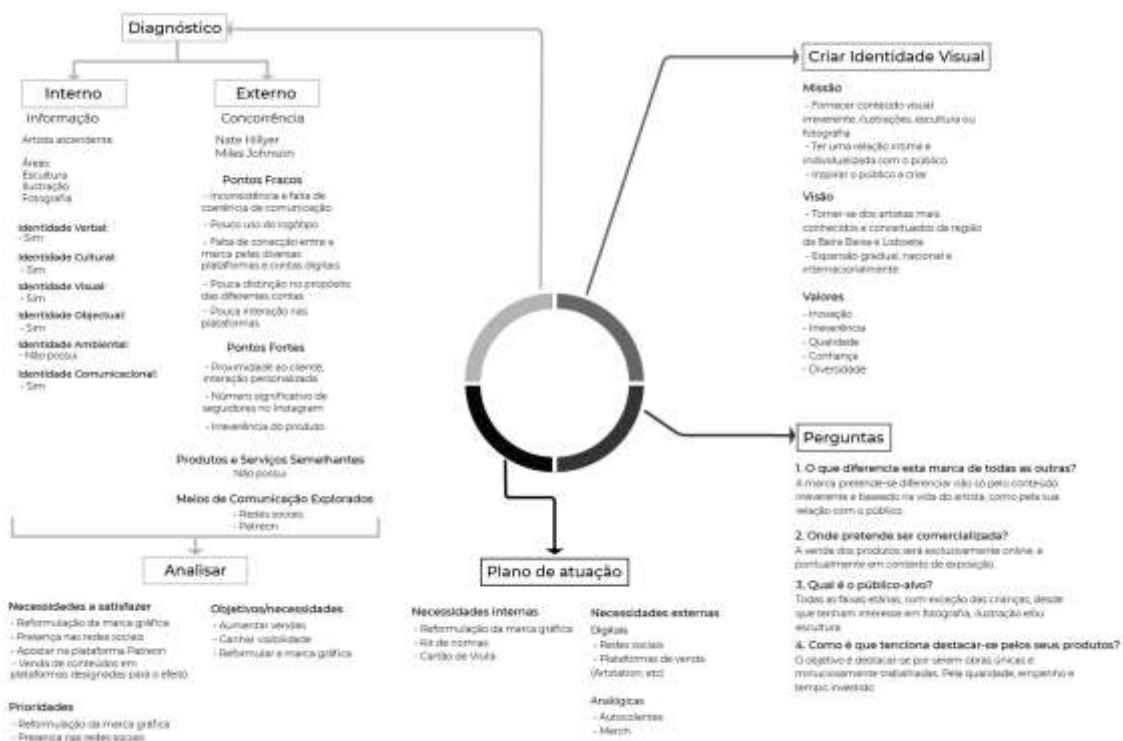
Diagnóstico

Interno
Informação

Artista ascendente

Áreas:
Escultura
Ilustração
Fotografia

Identidade Verbal:
- Sim

Identidade Cultural:
- Sim

Identidade Visual:
- Sim

Identidade Objectual:
- Sim

Identidade Ambiental:
- Não possui

Identidade Comunicacional:
- Sim

Externo
Concorrência

Nate Hillyer
Miles Johnston

Pontos Fracos
- Inconsistência e falta de coerência de comunicação
- Pouco uso do logótipo
- Falta de conexão entre a marca pelas diversas plataformas e contas digitais
- Pouca distinção no propósito das diferentes contas
- Pouca interação nas plataformas

Pontos Fortes
- Proximidade ao cliente, interação personalizada
- Número significativo de seguidores no Instagram
- Irreverência do produto

Produtos e Serviços Semelhantes
Não possui

Meios de Comunicação Explorados
- Redes sociais
- Patreon

Analisar

Necessidades a satisfazer
- Reformulação da marca gráfica
- Presença nas redes sociais
- Apostar na plataforma Patreon
- Venda de conteúdos em plataformas designadas para o efeito

Objetivos/necessidades
- Aumentar vendas
- Ganhar visibilidade
- Reformular a marca gráfica

Prioridades
- Reformulação da marca gráfica
- Presença nas redes sociais

Plano de atuação

Necessidades internas
- Reformulação da marca gráfica
- Kit de normas
- Cartão de Visita

Necessidades externas
Digitais
- Redes sociais
- Plataformas de venda (Artstation, etc)

Analógicas
- Autocolantes
- Merch

Criar Identidade Visual

Missão
- Fornecer conteúdo visual irreverente, ilustrações, escultura ou fotografia
- Ter uma relação íntima e individualizada com o público
- Inspirar o público a criar

Visão
- Tornar-se dos artistas mais conhecidos e conceituados da região da Beira Baixa e Lisboa
- Expansão gradual, nacional e internacionalmente

Valores
- Inovação
- Irreverência
- Qualidade
- Confiança
- Diversidade

Perguntas

1. O que diferencia esta marca de todas as outras?
A marca pretende-se diferenciar não só pelo conteúdo irreverente e baseado na vida do artista, como pela sua relação com o público.

2. Onde pretende ser comercializada?
A venda dos produtos será exclusivamente online, e pontualmente em contexto de exposição.

3. Qual é o público-alvo?
Todas as faixas etárias, com exceção das crianças, desde que tenham interesse em fotografia, ilustração e/ou escultura.

4. Como é que tenciona destacar-se pelos seus produtos?
O objetivo é destacar-se por serem obras únicas e minuciosamente trabalhadas. Pela qualidade, empenho e tempo investido.